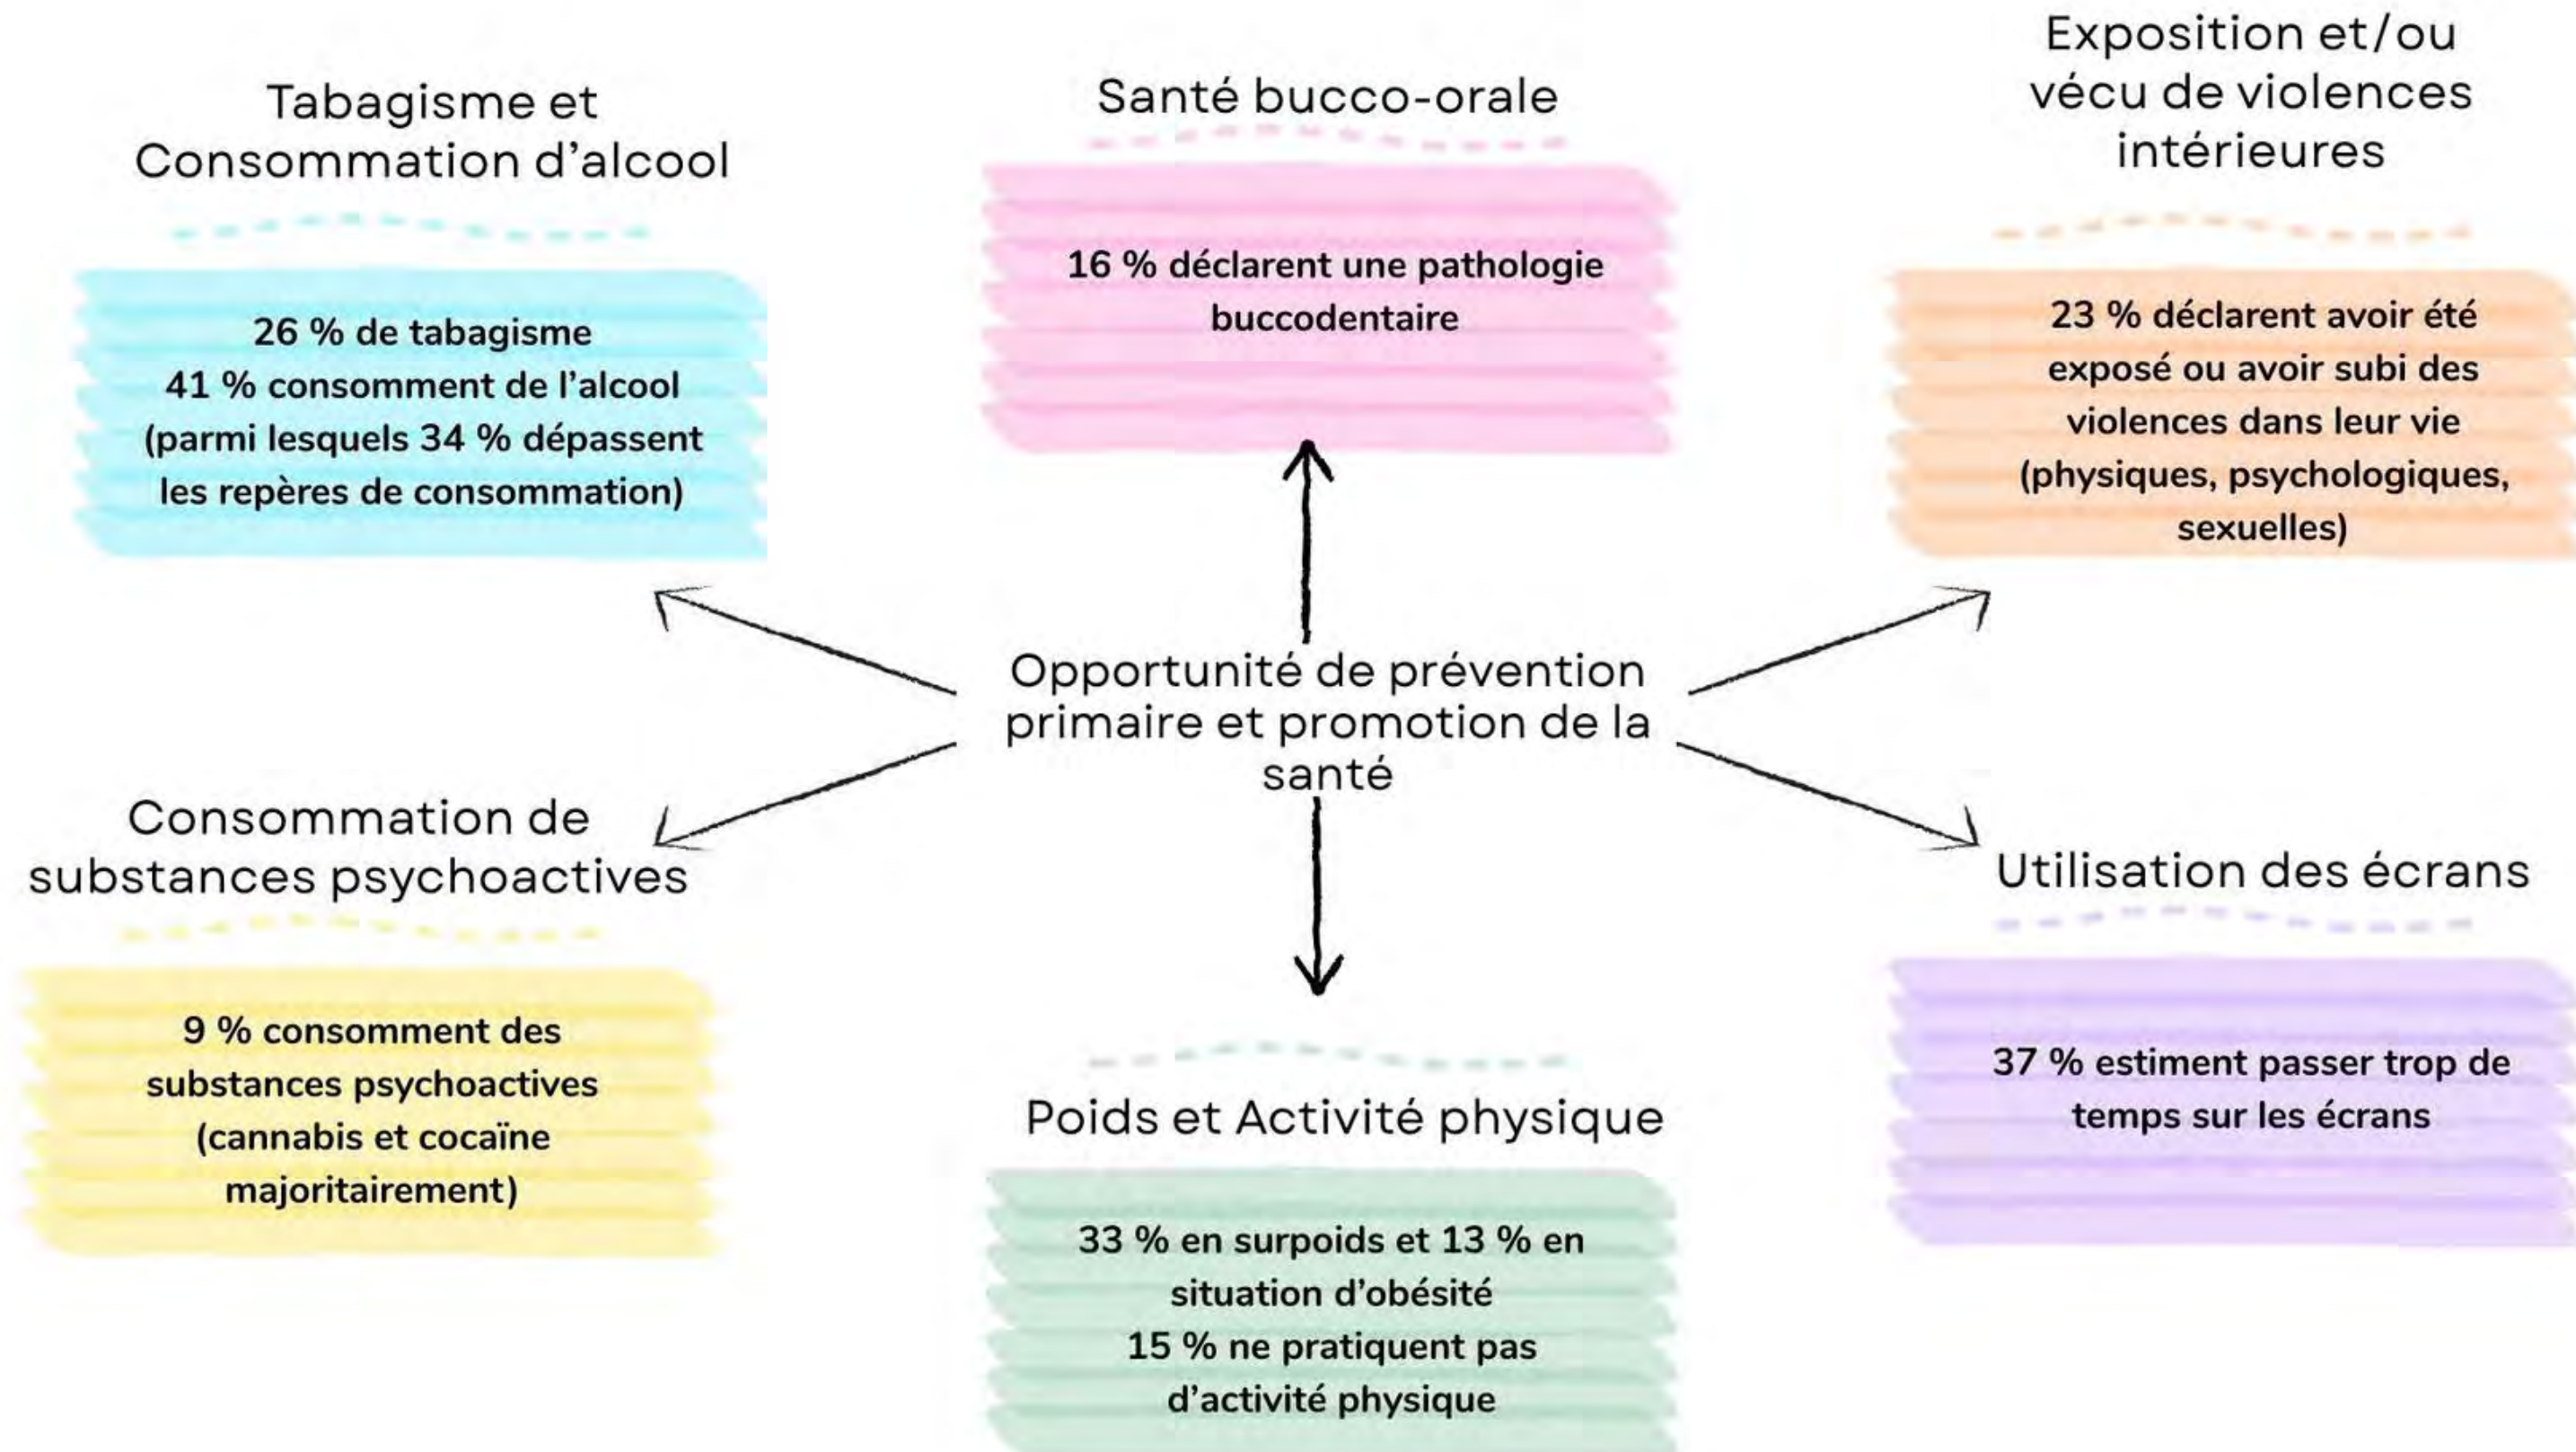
Tabagisme et Consommation d’alcool

26 % de tabagisme
41 % consomment de l’alcool (parmi lesquels 34 % dépassent les repères de consommation)

Santé bucco-orale

16 % déclarent une pathologie buccodentaire

Exposition et/ou vécu de violences intérieures

23 % déclarent avoir été exposé ou avoir subi des violences dans leur vie (physiques, psychologiques, sexuelles)

Opportunité de prévention primaire et promotion de la santé

Consommation de substances psychoactives

9 % consomment des substances psychoactives (cannabis et cocaïne majoritairement)

Poids et Activité physique

33 % en surpoids et 13 % en situation d’obésité
15 % ne pratiquent pas d’activité physique

Utilisation des écrans

37 % estiment passer trop de temps sur les écrans